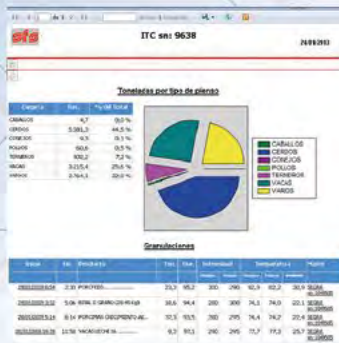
ITC sn: 9638

24/09/2013

Toneladas por tipo de pienso

| Especie | Ton. | % del total |
|---|---|---|
| CABALLOS | 4,7 | 0,0 % |
| CERDOS | 5.381,3 | 44,5 % |
| CONEJOS | 4,5 | 0,1 % |
| POLLOS | 60,6 | 0,5 % |
| TERNEROS | 930,2 | 7,7 % |
| VACAS | 3.215,4 | 25,6 % |
| VARIOS | 2.764,1 | 22,0 % |

CABALLOS
CERDOS
CONEJOS
POLLOS
TERNEROS
VACAS
VARIOS

Granulaciones

| Inicio | Dr. | Producto | Ton. | Dur. | Intensidad | | Temperatura | | | Motivo |
|---|---|---|---|---|---|---|---|---|---|---|
| 28/03/2009 6:54 | 2:30 | PORCINO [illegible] | 23,3 | 95,2 | 300 | 290 | 92,9 | 82,2 | 30,9 | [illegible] |
| 28/03/2009 3:52 | 5:06 | RPAL 8 GRANO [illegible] | 16,6 | 94,4 | 200 | 300 | 74,1 | 74,0 | 22,1 | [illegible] |
| 28/03/2009 5:14 | 8:14 | PORCINO CRECIMIENTO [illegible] | 37,5 | 93,5 | 200 | 295 | 74,4 | 74,2 | 23,4 | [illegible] |
| 28/03/2009 16:36 | 13:58 | VACAS LECHE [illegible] | 8,3 | 97,1 | 290 | 295 | 77,7 | 77,3 | 25,7 | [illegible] |